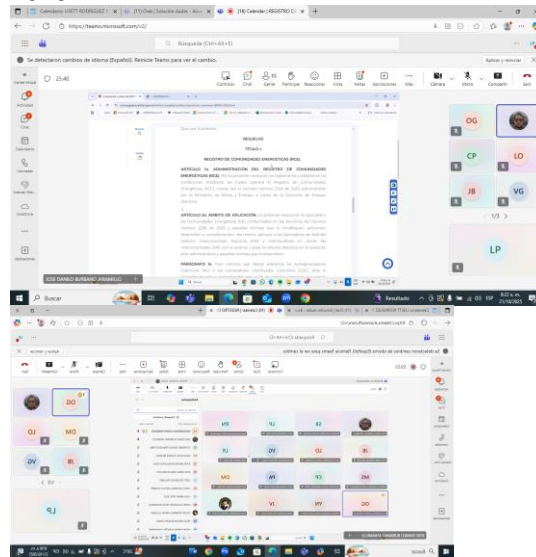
Calendario LISETT RODRIGUEZ | (1) Chat | Solución dudas - Actu | (16) Calendar | REGISTRO CI

https://teams.microsoft.com/v2/

Búsqueda (Ctrl+Alt+E)

Se detectaron cambios de idioma (Español). Reinicie Teams para ver el cambio.

Aplicar y reiniciar

25:40

Contenido | Chat | Gente | Participar | Reacciones | Vista | Notas | Aplicaciones | Más | Cámara | Micro | Compartir | Salir

RESUELVE:

TÍTULO I

REGISTRO DE COMUNIDADES ENERGÉTICAS (RCE)

ARTÍCULO 1o. ADMINISTRACIÓN DEL REGISTRO DE COMUNIDADES ENERGÉTICAS (RCE).

ARTÍCULO 2o. ÁMBITO DE APLICACIÓN.

PARÁGRAFO 1o.

OG

CP

LO

JB

VG

1/3

LP

JOSE DANILO BURBANO JARAMILLO

Buscar

Resultado

Se detectaron cambios de idioma (Español). Reinicie Teams para ver el cambio.

DO

MG

OJ

DV

BL

LP